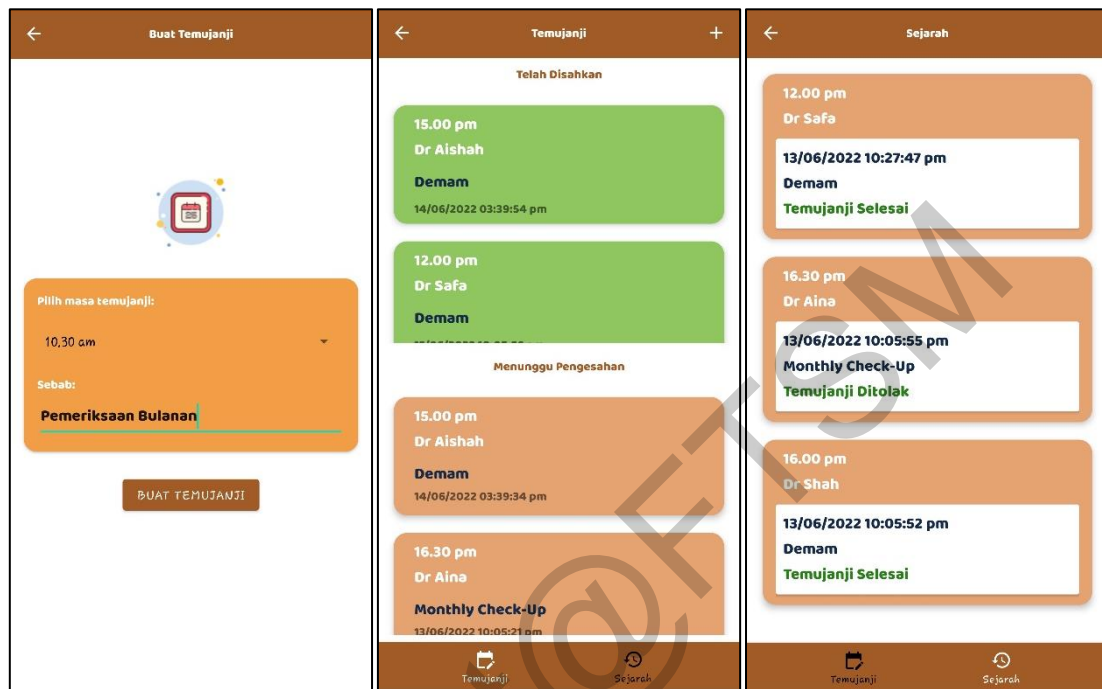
Buat Temujanji

Pilih masa temujanji:

10.30 am

Sebab:

Pemeriksaan Bulanan

BUAT TEMUJANJI

Temujanji

Telah Disahkan

15.00 pm
Dr Aishah
Demam
14/06/2022 03:39:54 pm

12.00 pm
Dr Safa
Demam
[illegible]

Menunggu Pengesahan

15.00 pm
Dr Aishah
Demam
14/06/2022 03:39:34 pm

16.30 pm
Dr Aina
Monthly Check-Up
13/06/2022 10:05:21 pm

Temujanji Sejarah

Sejarah

12.00 pm
Dr Safa
13/06/2022 10:27:47 pm
Demam
Temujanji Selesai

16.30 pm
Dr Aina
13/06/2022 10:05:55 pm
Monthly Check-Up
Temujanji Ditolak

16.00 pm
Dr Shah
13/06/2022 10:05:52 pm
Demam
Temujanji Selesai

Temujanji Sejarah

@FTSM